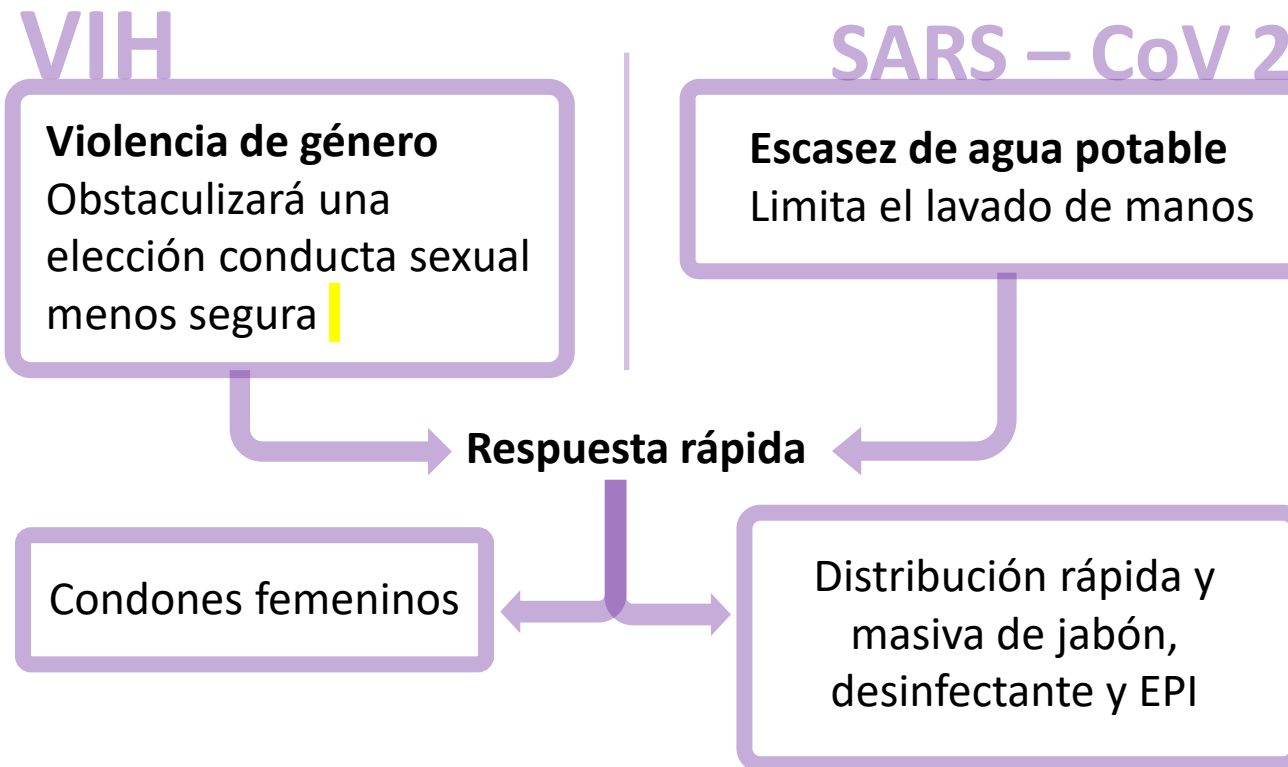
VIH

SARS – CoV 2

**Violencia de género**
Obstaculizará una elección conducta sexual menos segura

**Escasez de agua potable**
Limita el lavado de manos

**Respuesta rápida**

Condones femeninos

Distribución rápida y masiva de jabón, desinfectante y EPI